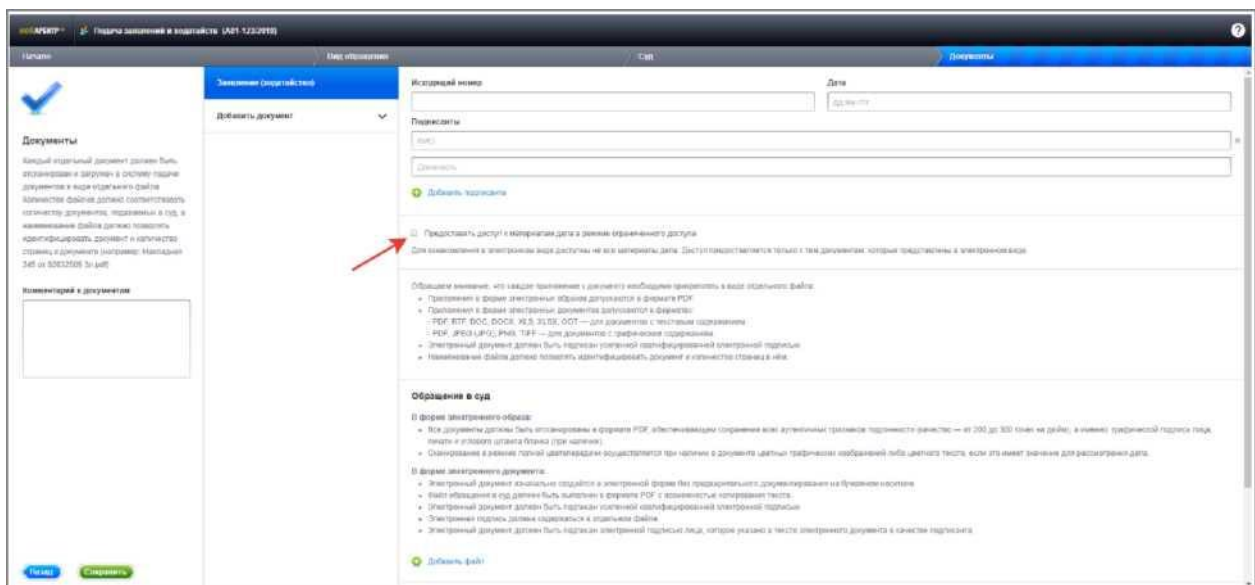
МОЙАРБИТР | Подача заявлений и ходатайств (А01-123/2018)

Начало | Вид обращения | Суд | Документы

Документы

Каждый отдельный документ должен быть отсканирован и загружен в систему подачи документов в виде отдельного файла. Количество файлов должно соответствовать количеству документов, подаваемых в суд, а наименование файла должно позволять идентифицировать документ и количество страниц в документе (например: Накладная 345 от 02032005 3л.pdf)

Комментарий к документам

Назад | Сохранить

Заявление (ходатайство)

Добавить документ

Исходящий номер

Дата

ДД.ММ.ГГГГ

Подписанты

ФИО

Должность

Добавить подписанта

Предоставить доступ к материалам дела в режиме ограниченного доступа

Для ознакомления в электронном виде доступны не все материалы дела. Доступ предоставляется только к тем документам, которые представлены в электронном виде.

Обращаем внимание, что каждое приложение к документу необходимо прикреплять в виде отдельного файла:
- Приложения в форме электронных образов допускаются в формате PDF
- Приложения в форме электронных документов допускаются в форматах:
- PDF, RTF, DOC, DOCX, XLS, XLSX, ODT — для документов с текстовым содержанием
- PDF, JPEG (JPG), PNG, TIFF — для документов с графическим содержанием
- Электронный документ должен быть подписан усиленной квалифицированной электронной подписью
- Наименование файла должно позволять идентифицировать документ и количество страниц в нём.

Обращение в суд

В форме электронного образа:
- Все документы должны быть отсканированы в формате PDF, обеспечивающем сохранение всех аутентичных признаков подлинности (качество — от 200 до 300 точек на дюйм), а именно: графической подписи лица, печати и углового штампа бланка (при наличии).
- Сканирование в режиме полной цветопередачи осуществляется при наличии в документе цветных графических изображений либо цветного текста, если это имеет значение для рассмотрения дела.

В форме электронного документа:
- Электронный документ изначально создаётся в электронной форме без предварительного документирования на бумажном носителе.
- Файл обращения в суд должен быть выполнен в формате PDF с возможностью копирования текста.
- Электронный документ должен быть подписан усиленной квалифицированной электронной подписью.
- Электронная подпись должна содержаться в отдельном файле.
- Электронный документ должен быть подписан электронной подписью лица, которое указано в тексте электронного документа в качестве подписанта.

Добавить файл